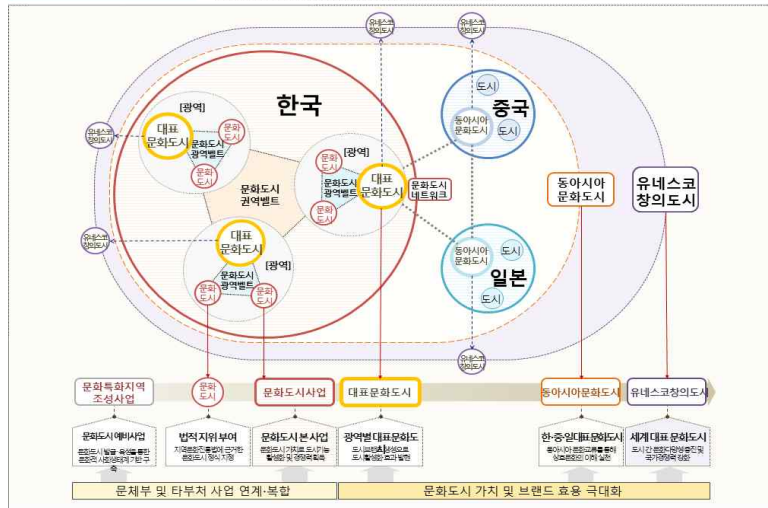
한국

[광역]

대표 문화도시

문화도시 광역벨트

문화 도시

문화 도시

문화도시 권역벨트

[광역]

문화 도시

문화도시 광역벨트

대표 문화도시

문화 도시

문화도시 네트워크

대표 문화도시

[광역]

문화도시 광역벨트

문화 도시

문화 도시

유네스코 창의도시

유네스코 창의도시

유네스코 창의도시

유네스코 창의도시

유네스코 창의도시

중국

도시

동아시아 문화도시

도시

일본

동아시아 문화도시

도시

도시

동아시아 문화도시

유네스코 창의도시

문화특화지역 조성사업

문화 도시

문화도시사업

대표문화도시

동아시아문화도시

유네스코창의도시

문화도시 예비사업

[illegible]

법적 지위 부여

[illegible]

문화도시 본 사업

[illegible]

광역별 대표문화도

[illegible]

한·중·일대표 문화도시

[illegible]

세계 대표 문화도시

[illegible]

문체부 및 타부처 사업 연계·복합

문화도시 가치 및 브랜드 효용 극대화